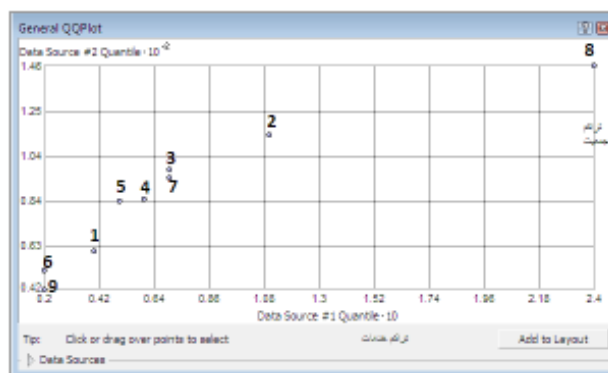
General QQPlot

Data Source #2 Quantile · $10^{-2}$

1.46

1.25

1.04

0.84

0.63

0.42

8

2

3

7

5

4

1

6

9

تراكم جمعيت

0.2 0.42 0.64 0.86 1.08 1.3 1.52 1.74 1.96 2.18 2.4

Data Source #1 Quantile · 10

Tip: Click or drag over points to select

تراكم خدمات

Add to Layout

Data Sources